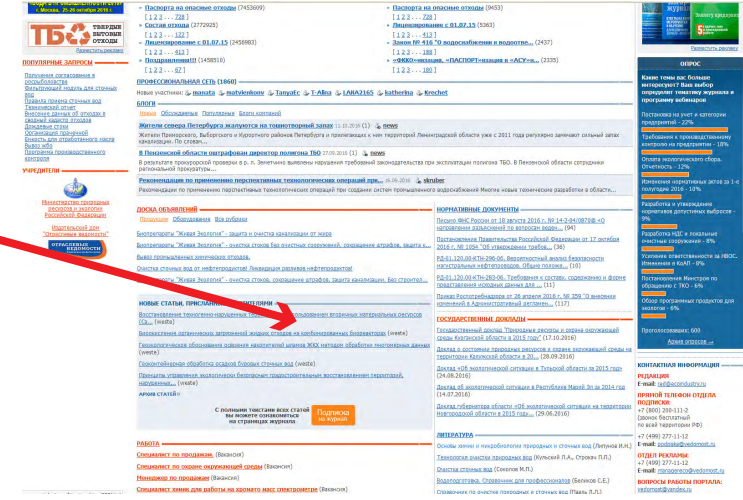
г. Москва, 25-29 октября 2016 г.

ТБО ТВЕРДЫЕ БЫТОВЫЕ ОТХОДЫ
Разместить рекламу

ПОПУЛЯРНЫЕ ЗАПРОСЫ

Получение согласования в росрыболовстве
Фильтрующий модуль для сточных вод
Правила приема сточных вод
Технический отчет
Внесение данных об отходах в сводный кадастр отходов
Дождевые стоки
Организация проверкой
Вывести для интерпретации числа
Вывоз нефти
Программа производственного контроля

УЧРЕДИТЕЛИ

Министерство природных ресурсов и экологии Российской Федерации
Издательский дом "Отраслевые ведомости"
ОТРАСЛЕВЫЕ ВЕДОМОСТИ

Паспорта на опасные отходы (7453609)
[ 1 2 3 ... 728 ]
Состав отходов (2772925)
[ 1 2 3 ... 122 ]
Лицензирование с 01.07.15 (2458983)
[ 1 2 3 ... 413 ]
Поздравления!!! (1458816)
[ 1 2 3 ... 67 ]

Паспорта на опасные отходы (3653)
[ 1 2 3 ... 728 ]
Лицензирование с 01.07.15 (5363)
[ 1 2 3 ... 413 ]
Закон № 416 "О водоснабжении и водоотве... (2437)
[ 1 2 3 ... 46 ]
«ФККО»-низация, «ПАСПОРТ»изация в «АСУ»и... (2335)
[ 1 2 3 ... 6 ]

ПРОФЕССИОНАЛЬНАЯ СЕТЬ (1660)
Новые участники: manata matvienkonv TanyaEc T-Alina LARA2165 katherina Krechet

БЛОГИ
Новые Обсуждаемые Популярные Блоги компаний

Жители севера Петербурга жалуются на химический запах 11.10.2016 news
Жители Приморского, Выборгского и Курортного районов Петербурга и прилегающих к ним территорий Ленинградской области уже с 2011 года регулярно замечают сильный запах канализации. По словам...

В Пензенской области оштрафован директор полигона ТБО 27.08.2016 news
В результате прокурорской проверки в р. п. Земетчино выявлены нарушения требований законодательства при эксплуатации полигона ТБО. В Пензенской области сотрудники регионального прокуратур...

Рекомендации по применению перспективных технологических операций при... 05.09.2016 skruber
Рекомендации по применению перспективных технологических операций при создании систем промышленного водоснабжения Многие новые технологические разработки в области...

ДОСКА ОБЪЯВЛЕНИЙ
Продукция Оборудование Все рубрики

Биопрепараты "Живая Экология" - защита и очистка канализации от жиров
Биопрепараты "Живая Экология" - очистка стоков без очистных сооружений, сокращение отходов, защита к...
Вывоз промышленных химических отходов.
Очистка сточных вод от нефтепродуктов! Ликвидация разливов нефтепродуктов!
Биопрепараты "Живая Экология" - очистка стоков и отходов, сокращение отходов, защита канализации. Без строител...

НОВЫЕ СТАТЬИ, ПРИСЛАННЫЕ ЧИТАТЕЛЯМИ
Восстановление техногенно-нарушенных территорий с использованием вторичных материальных ресурсов (Са... (weste)
Биологическая дегазация отходов на комбинированных биореакторах (weste)
Геоэкологическая обработка осадков накопителей шламов ЖКХ методом обработки многокомпонентных данных (weste)
Геоконтейнерная обработка осадков буровых сточных вод (weste)
Принципы управления экологической безопасностью территории посредством восстановления территорий, нарушенных... (weste)
АРХИВ СТАТЕЙ

С полными текстами всех статей вы можете ознакомиться на страницах журнала
Подписка на журнал

РАБОТА
Специалист по продажам (Вакансия)
Специалист по охране окружающей среды (Вакансия)
Менеджер по продажам (Вакансия)
Специалист химик для работы на хромато масс спектрометре (Вакансия)

НОРМАТИВНЫЕ ДОКУМЕНТЫ
Письмо ФНС России от 18 августа 2016 г. № 14-3-04/0872@ «О направлении разъяснений по вопросам веден... (84)
Постановление Правительства Российской Федерации от 17 октября 2016 г. № 1094 "Об утверждении требов... (36)
РД-01.120.00-КТН-296-06. Вероятностный анализ безопасности магистральных нефтепроводов. Общие положе... (10)
РД-01.120.00-КТН-263-06. Требования к составу, содержанию и форме представления исходных данных для ... (11)
Приказ Росприроднадзора от 26 апреля 2016 г. № 259 "О внесении изменений в Административный регламен... (117)

ГОСУДАРСТВЕННЫЕ ДОКЛАДЫ
Государственный доклад "Природные ресурсы и охрана окружающей среды Курганской области в 2015 году" (17.10.2016)
Доклад о состоянии природных ресурсов и окружающей среды на территории Калужской области в 20... (28.09.2016)
Доклад «Об экологической ситуации в Тульской области за 2015 год» (24.08.2016)
Доклад «Об экологической ситуации в Республике Марий Эл за 2014 год» (14.07.2016)
Доклад губернатора области «Об экологической ситуации на территории Новгородской области в 2015 год... (29.06.2016)

ЛИТЕРАТУРА
Основы химии и микробиологии природных и сточных вод (Липунов И.Н.)
Технология очистки природных вод (Кульский Л.А., Строкач П.П.)
Очистка сточных вод (Соколов М.П.)
Водоподготовка. Справочник для профессионалов (Беликов С.Е.)
Справочник по очистке природных и сточных вод (Пааль Л.Л.)

Разместить рекламу

ОПРОС
Какие темы вас больше интересуют? Вам выбор определяет тематику журнала и программ вебинаров
Постановка на учет и категории предприятий - 23%
Требования к производственному контролю на предприятии - 18%
Оплата экологического сбора. Отчетность - 12%
Изменения нормативных актов за 1-е полугодие 2016 - 10%
Разработка и утверждение нормативов допустимых выбросов - 9%
Разработка НДС в локальные очистные сооружения - 8%
Усиление ответственности за ПВОС, изменения в КоАП - 6%
Постановление Минстроя по обращению с ТКО - 6%
Обзор программных продуктов для экологов - 6%
Проголосовавших: 600
Архив опросов

КОНТАКТНАЯ ИНФОРМАЦИЯ
РЕДАКЦИЯ
E-mail: red@ecoindustry.ru
ПРЯМОЙ ТЕЛЕФОН ОТДЕЛА ПОДПИСКИ:
+7 (800) 200-111-2
(звонок бесплатный по всей территории РФ)
+7 (499) 277-11-12
E-mail: podpiska@vedomost.ru
ОТДЕЛ РЕКЛАМЫ:
+7 (499) 277-11-12
E-mail: manager.ec@vedomost.ru
ВОПРОСЫ РАБОТЫ ПОРТАЛА:
vedomost@yandex.ru